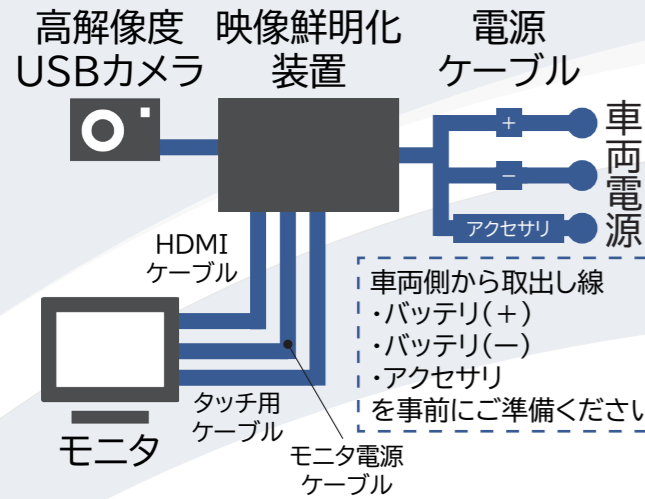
高解像度
USBカメラ

映像鮮明化
装置

電源
ケーブル

＋
－
アクセサリ

車
両
電
源

HDMI
ケーブル

車両側から取出し線
・バッテリ(＋)
・バッテリ(－)
・アクセサリ
を事前にご準備ください

モニタ

タッチ用
ケーブル

モニタ電源
ケーブル